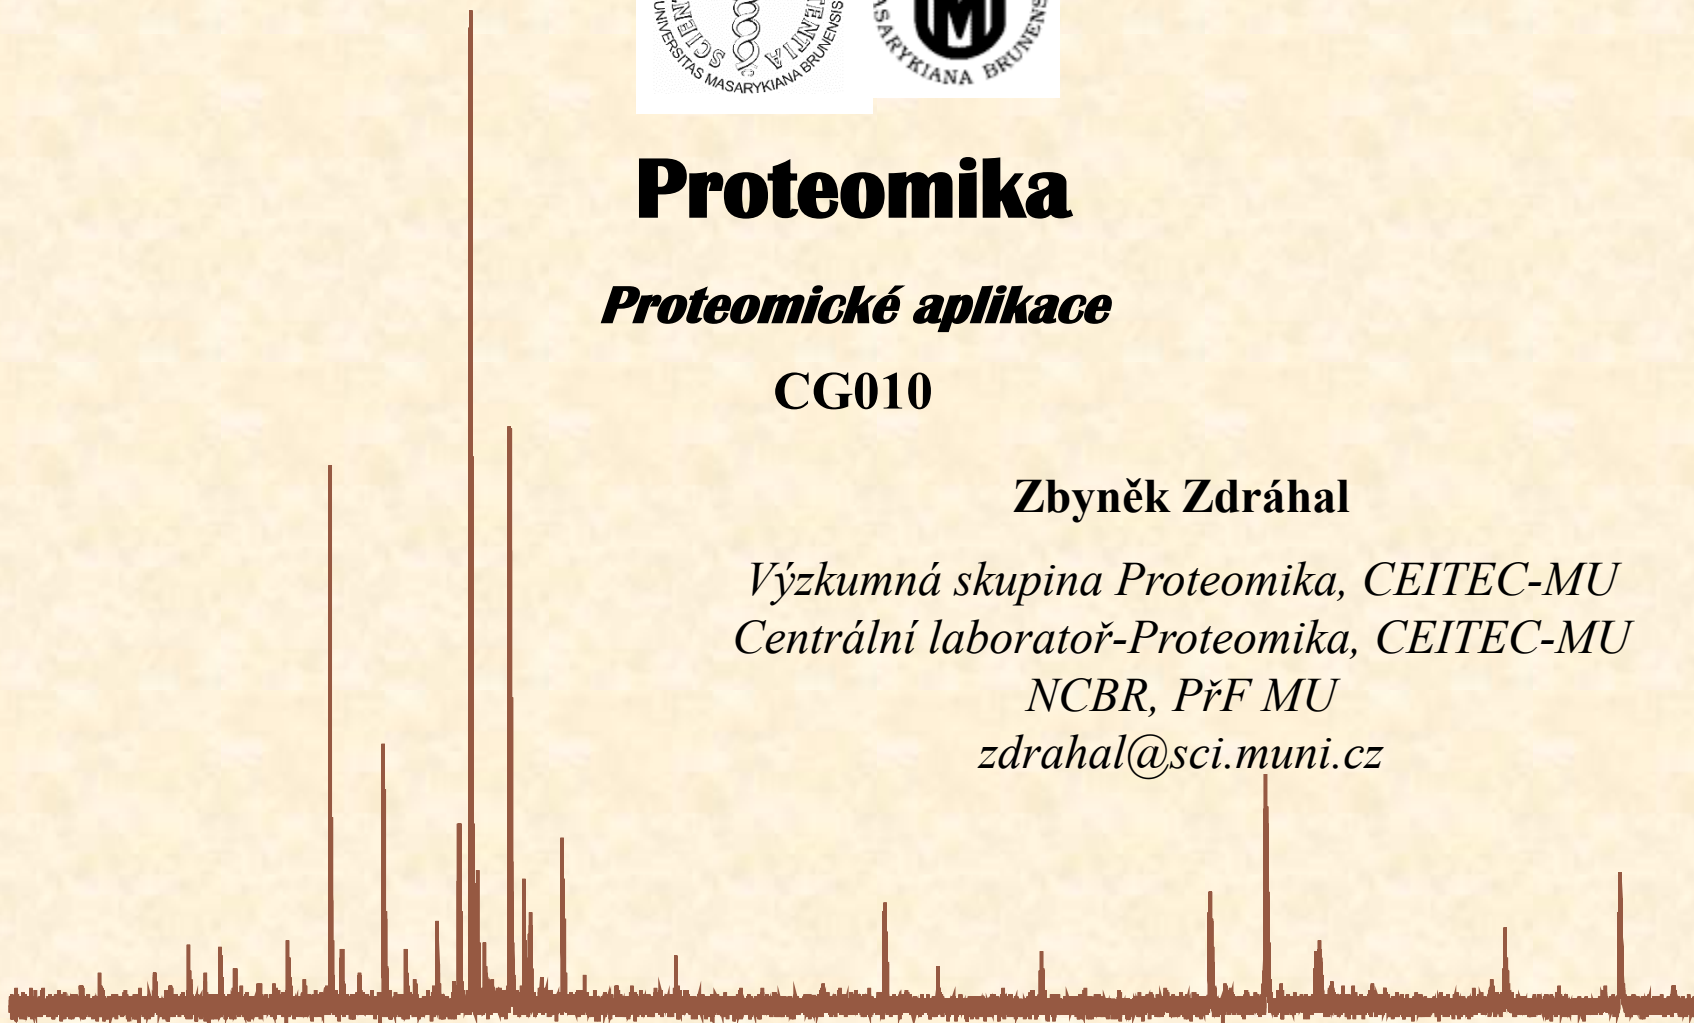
UNIVERSITAS MASARYKIANA BRUNENSIS
MASARYKIANA BRUNENSIS

Proteomika

Proteomické aplikace

CG010

Zbyněk Zdráhal

Výzkumná skupina Proteomika, CEITEC-MU
Centrální laboratoř-Proteomika, CEITEC-MU
NCBR, PřF MU
zdrahal@sci.muni.cz